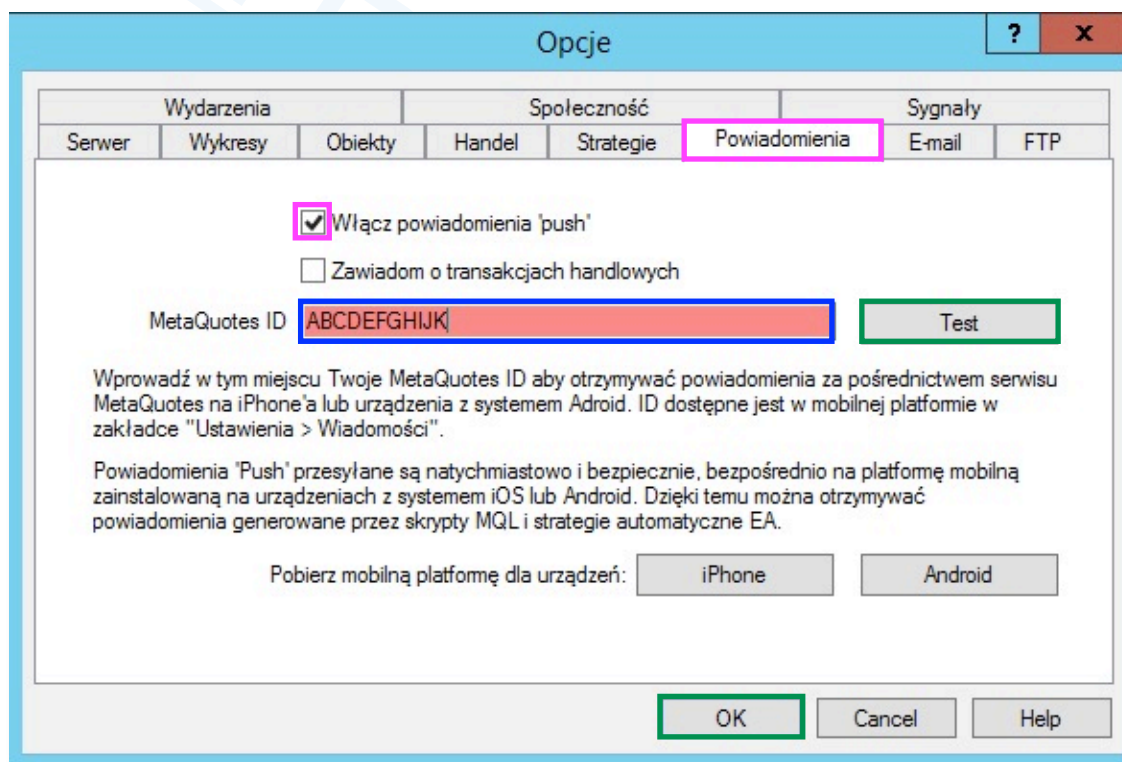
Opcje

?

X

Wydarzenia | Społeczność | Sygnały

Serwer | Wykresy | Obiekty | Handel | Strategie | Powiadomienia | E-mail | FTP

Włącz powiadomienia 'push'

Zawiadom o transakcjach handlowych

MetaQuotes ID ABCDEFGHIJK

Test

Wprowadź w tym miejscu Twoje MetaQuotes ID aby otrzymywać powiadomienia za pośrednictwem serwisu MetaQuotes na iPhone'a lub urządzenia z systemem Adroid. ID dostępne jest w mobilnej platformie w zakładce "Ustawienia > Wiadomości".

Powiadomienia 'Push' przesyłane są natychmiastowo i bezpiecznie, bezpośrednio na platformę mobilną zainstalowaną na urządzeniach z systemem iOS lub Android. Dzięki temu można otrzymywać powiadomienia generowane przez skrypty MQL i strategie automatyczne EA.

Pobierz mobilną platformę dla urządzeń: iPhone Android

OK Cancel Help